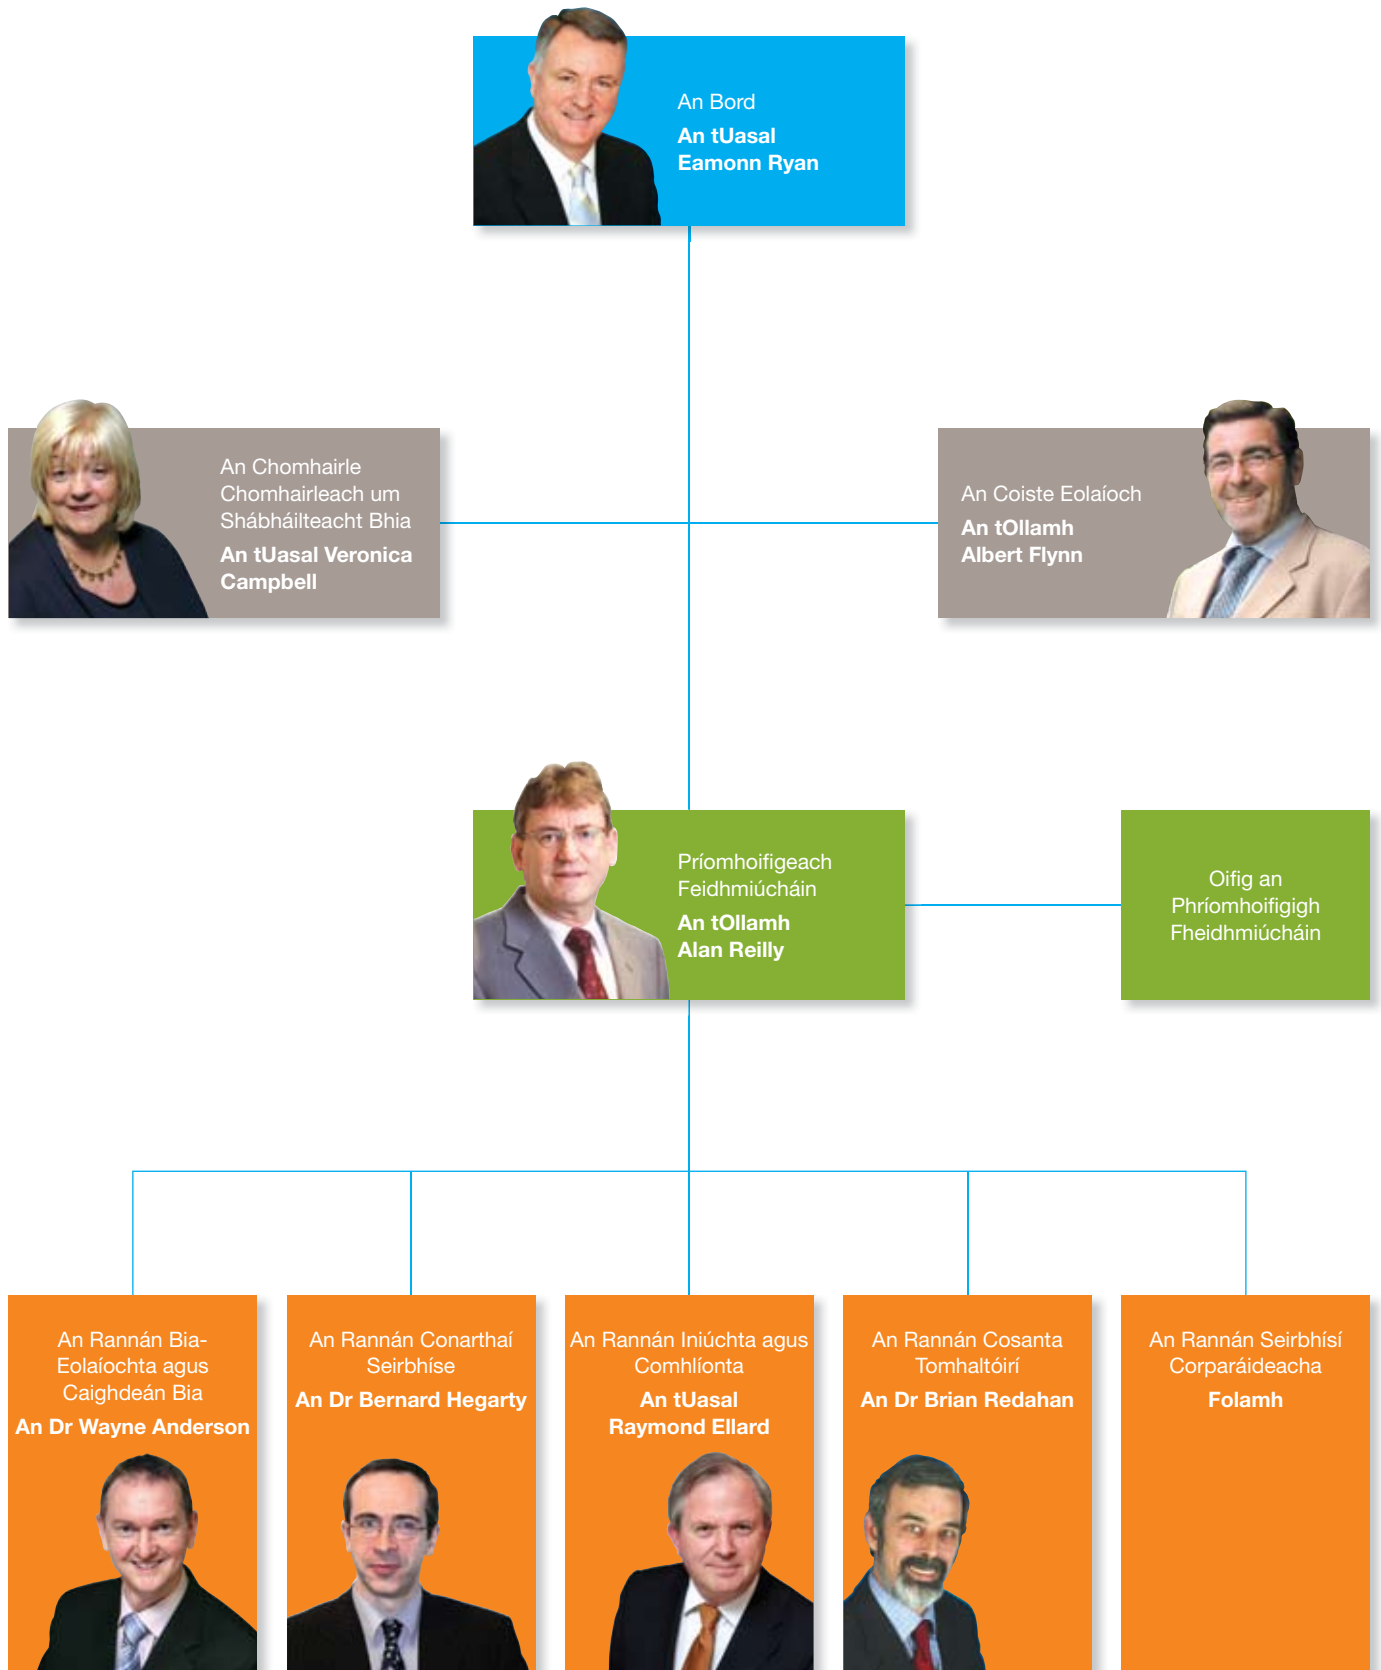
An Bord
An tUasal Eamonn Ryan

An Chomhairle Chomhairleach um Shábháilteacht Bhia
An tUasal Veronica Campbell

An Coiste Eolaíoch
An tOllamh Albert Flynn

Príomhoifigeach Feidhmiúcháin
An tOllamh Alan Reilly

Oifig an Phríomhoifigigh Fheidhmiúcháin

An Rannán Bia-Eolaíochta agus Caighdeán Bia
An Dr Wayne Anderson

An Rannán Conarthaí Seirbhíse
An Dr Bernard Hegarty

An Rannán Iniúchta agus Comhlíonta
An tUasal Raymond Ellard

An Rannán Cosanta Tomhaltóirí
An Dr Brian Redahan

An Rannán Seirbhísí Corparáideacha
Folamh